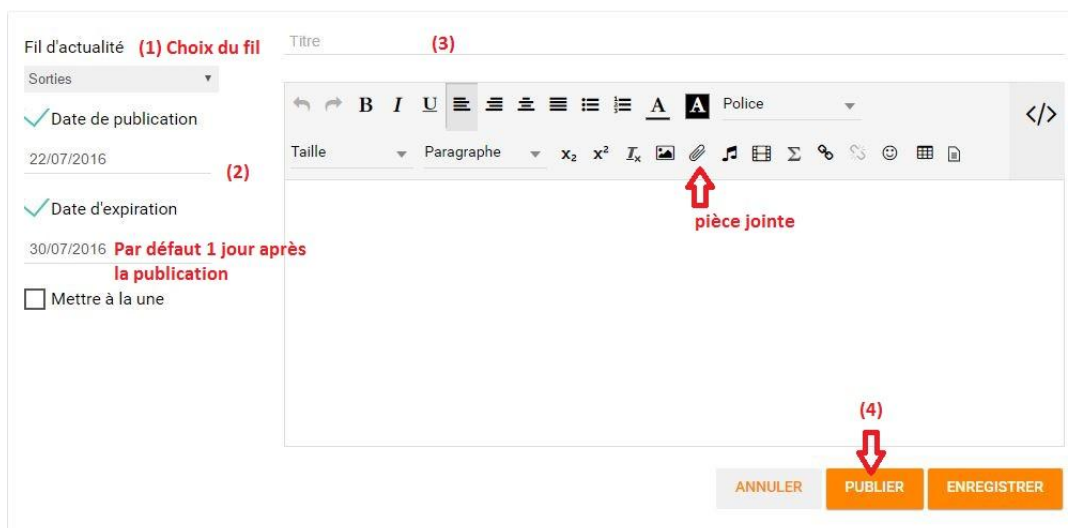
Fil d'actualité (1) Choix du fil

Sorties

Date de publication

22/07/2016

(2)

Date d'expiration

30/07/2016 Par défaut 1 jour après la publication

Mettre à la une

Titre (3)

B I U A A Police

</>

Taille Paragraphe $x_2$ $x^2$ $I_x$ Σ

pièce jointe

(4)

ANNULER PUBLIER ENREGISTRER